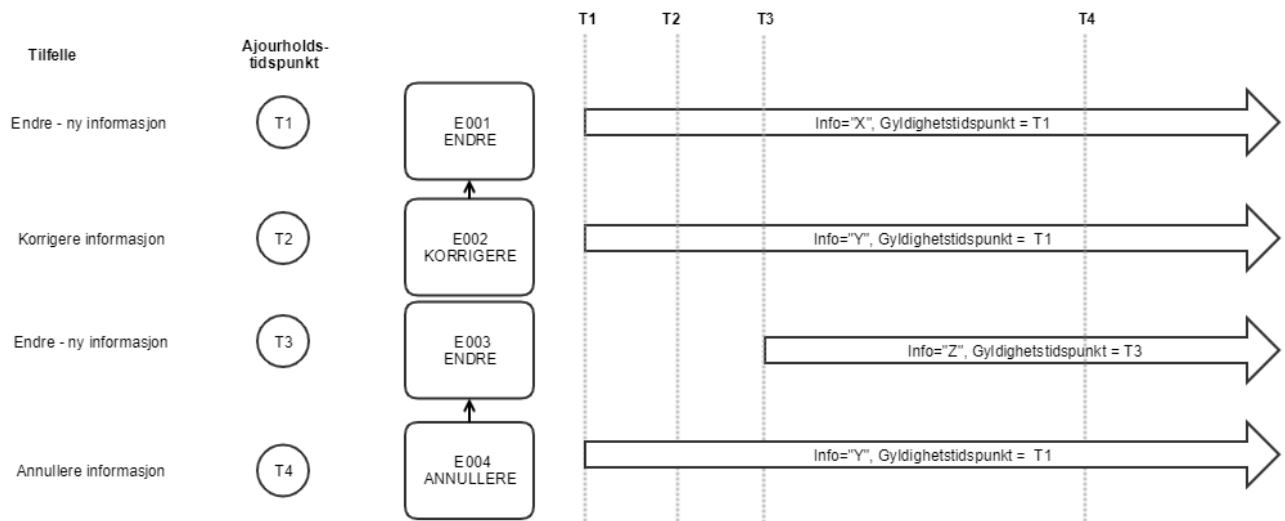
T1 T2 T3 T4

Tilfelle

Ajourholds-tidspunkt

Endre - ny informasjon

T1

E001
ENDRE

Info="X", Gyldighetstidspunkt = T1

Korrigere informasjon

T2

E002
KORRIGERE

Info="Y", Gyldighetstidspunkt = T1

Endre - ny informasjon

T3

E003
ENDRE

Info="Z", Gyldighetstidspunkt = T3

Annullere informasjon

T4

E004
ANNULLERE

Info="Y", Gyldighetstidspunkt = T1